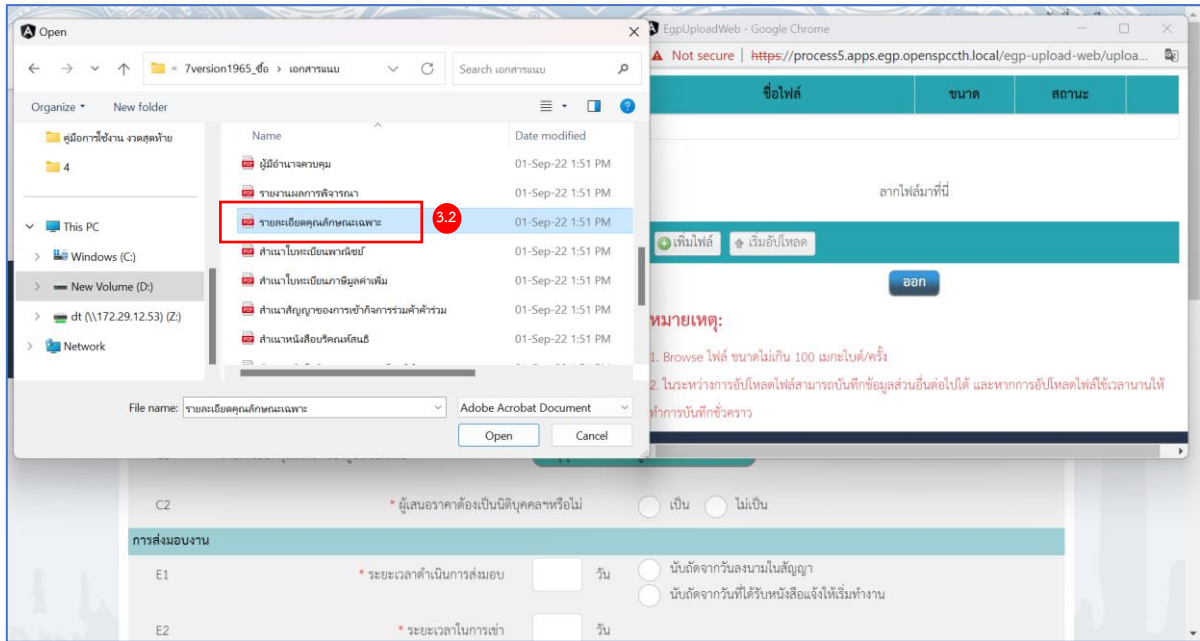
Open

« 7version1965_ซื้อ › เอกสารแนบ

Search เอกสารแนบ

Organize ▾ New folder

คู่มือการใช้งาน งวดสุดท้าย
4
This PC
Windows (C:)
New Volume (D:)
dt (\\172.29.12.53) (Z:)
Network

| Name | Date modified |
|---|---|
| ผู้มีอำนาจควบคุม | 01-Sep-22 1:51 PM |
| รายงานผลการพิจารณา | 01-Sep-22 1:51 PM |
| รายละเอียดคุณลักษณะเฉพาะ | 01-Sep-22 1:51 PM |
| สำเนาใบทะเบียนพาณิชย์ | 01-Sep-22 1:51 PM |
| สำเนาใบทะเบียนภาษีมูลค่าเพิ่ม | 01-Sep-22 1:51 PM |
| สำเนาสัญญาของการเข้ากิจการร่วมค้าค้าร่วม | 01-Sep-22 1:51 PM |
| สำเนาหนังสือบริคณห์สนธิ | 01-Sep-22 1:51 PM |

3.2

File name: รายละเอียดคุณลักษณะเฉพาะ
Adobe Acrobat Document
Open Cancel

EgpUploadWeb - Google Chrome
Not secure | https://process5.apps.egp.openspcctth.local/egp-upload-web/uploa...

| ชื่อไฟล์ | ขนาด | สถานะ |
|---|---|---|

ลากไฟล์มาที่นี่

เพิ่มไฟล์ เริ่มอัปโหลด

ออก

หมายเหตุ:
1. Browse ไฟล์ ขนาดไม่เกิน 100 เมกะไบต์/ครั้ง
2. ในระหว่างการอัปโหลดไฟล์สามารถบันทึกข้อมูลส่วนอื่นต่อไปได้ และหากการอัปโหลดไฟล์ใช้เวลานานให้ทำการบันทึกชั่วคราว

C2 * ผู้เสนอราคาต้องเป็นนิติบุคคลฯหรือไม่ เป็น ไม่เป็น

การส่งมอบงาน

E1 * ระยะเวลาดำเนินการส่งมอบ วัน นับถัดจากวันลงนามในสัญญา นับถัดจากวันที่ได้รับหนังสือแจ้งให้เริ่มทำงาน

E2 * ระยะเวลาในการเช่า วัน